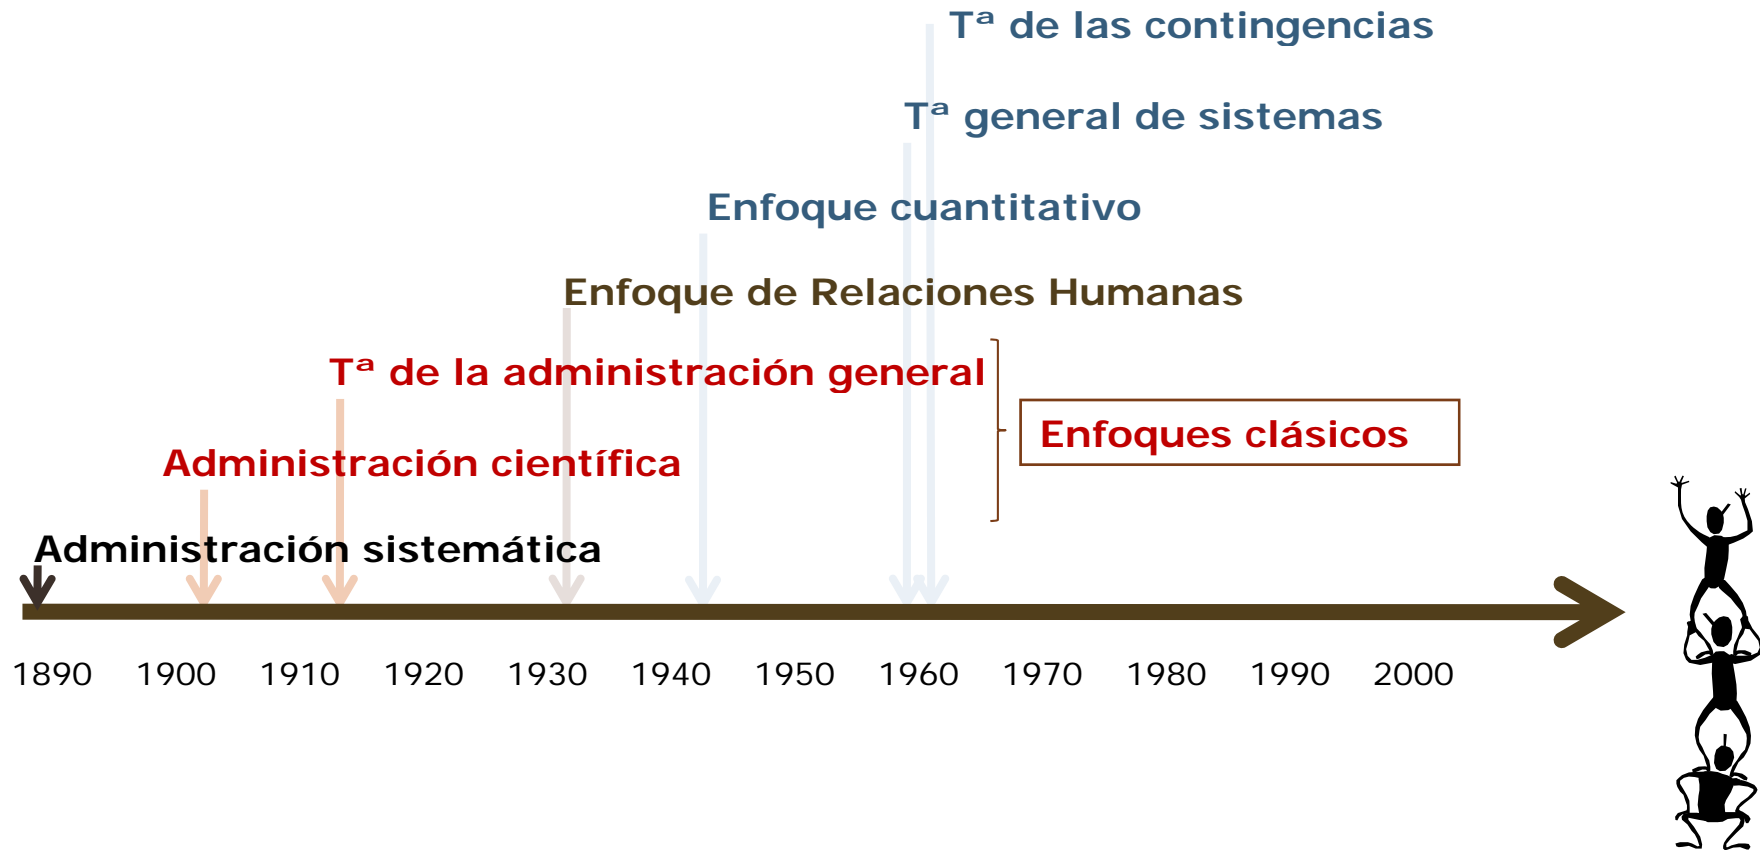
Tª de las contingencias

Tª general de sistemas

Enfoque cuantitativo

Enfoque de Relaciones Humanas

Tª de la administración general

Enfoques clásicos

Administración científica

Administración sistemática

1890 1900 1910 1920 1930 1940 1950 1960 1970 1980 1990 2000